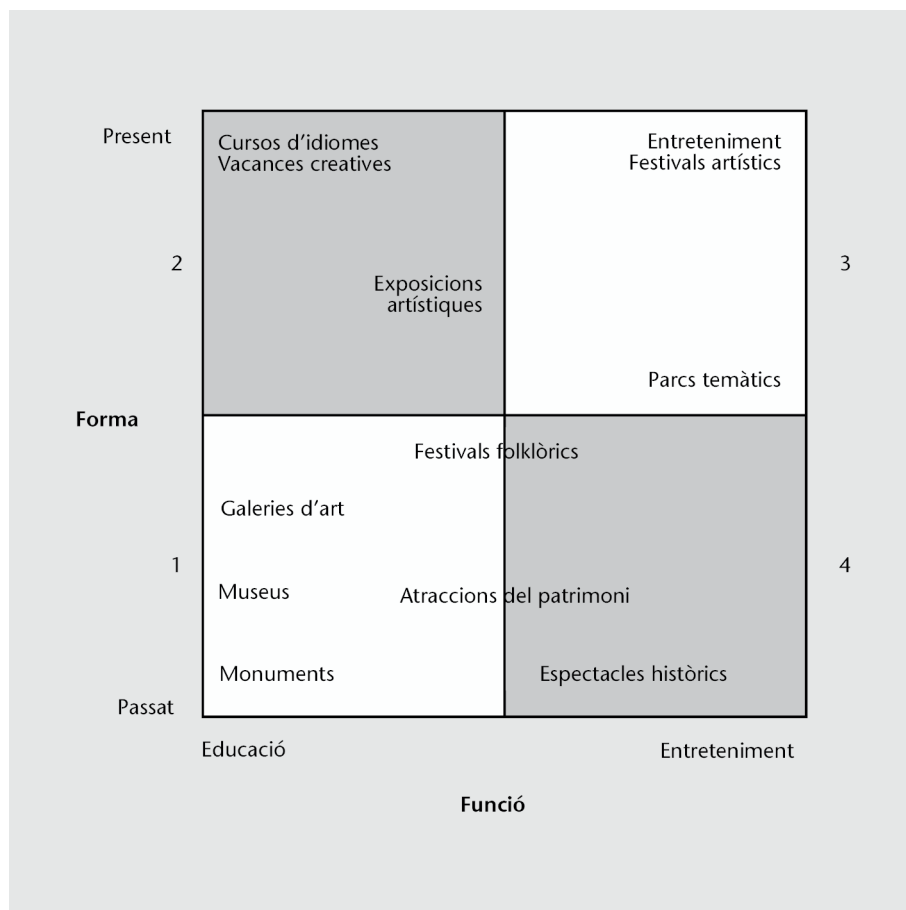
Present

Cursos d'idiomes
Vacances creatives

Entreteniment
Festivals artístics

2

3

Exposicions artístiques

Parcs temàtics

Forma

Festivals folklòrics

Galeries d'art

1

4

Museus

Atraccions del patrimoni

Monuments

Espectacles històrics

Passat

Educació

Entreteniment

Funció